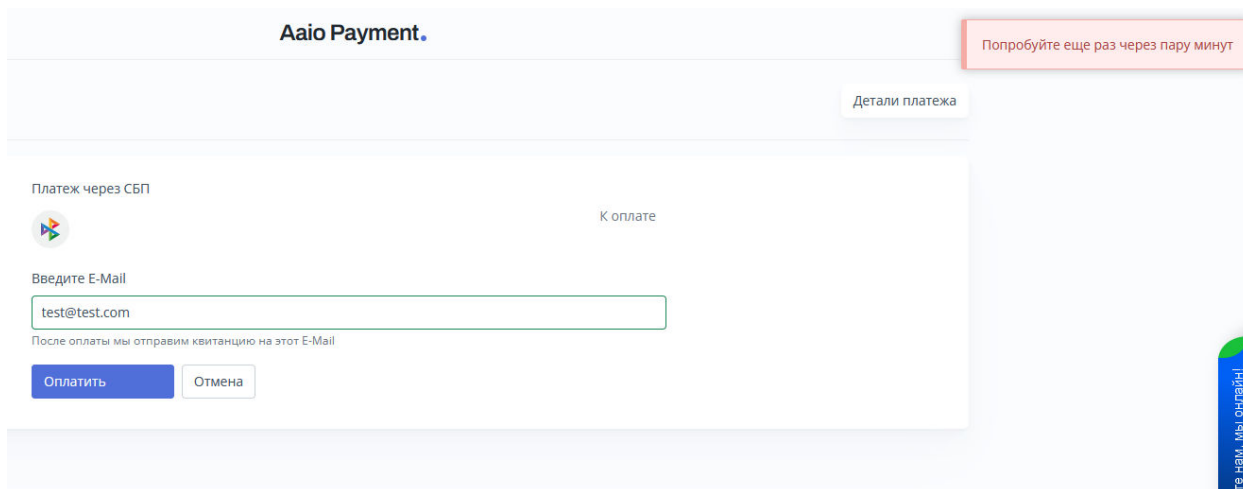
Aaio Payment.

Попробуйте еще раз через пару минут

Детали платежа

Платеж через СБП

К оплате

Введите E-Mail

test@test.com

После оплаты мы отправим квитанцию на этот E-Mail

Оплатить

Отмена

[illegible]те нам, мы онлайн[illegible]